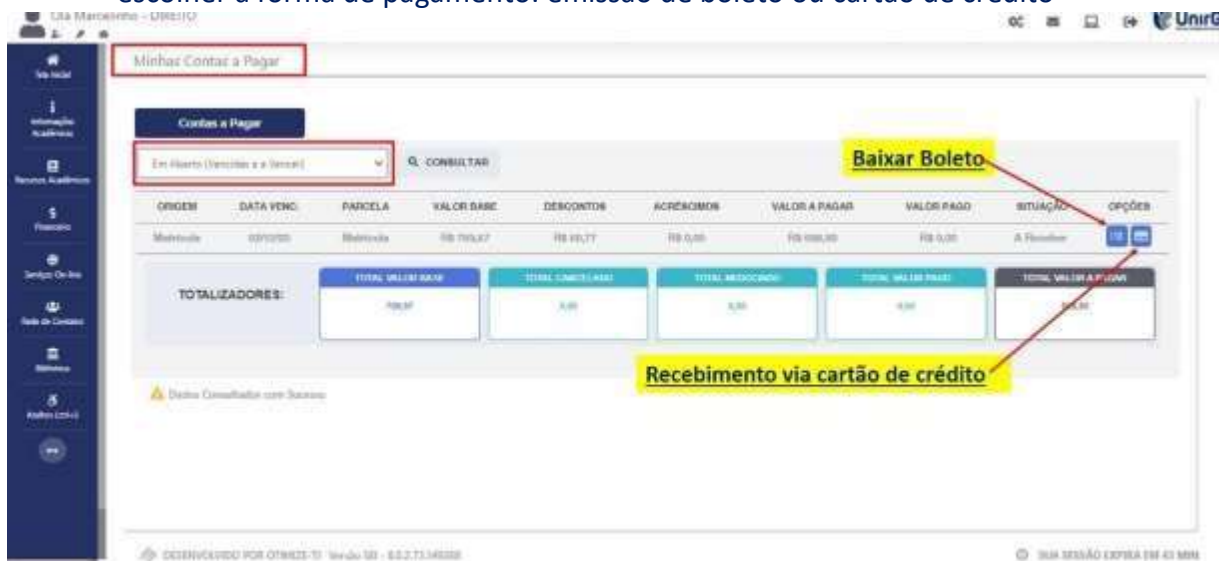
escolher a forma de pagamento: emissão de boleto ou cartão de crédito

Cia Marcelinho - DIREITO

UnirG

Tela Inicial
Informações Acadêmicas
Recursos Acadêmicos
Financeiro
Serviços On-line
Rede de Contatos
Biblioteca
Atalhos (Ctrl+)

Minhas Contas a Pagar

Contas a Pagar

Em Aberto (Vencidas e a Vencer)

CONSULTAR

Baixar Boleto

| ORIGEM | DATA VENC. | PARCELA | VALOR BASE | DESCONTOS | ACRÉSCIMOS | VALOR A PAGAR | VALOR PAGO | SITUAÇÃO | OPÇÕES |
|---|---|---|---|---|---|---|---|---|---|
| Matrícula | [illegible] | Matrícula | R$ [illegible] | R$ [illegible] | R$ 0,00 | R$ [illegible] | R$ 0,00 | A Receber | |

TOTALIZADORES:

| TOTAL VALOR BASE | TOTAL CANCELADO | TOTAL NEGOCIADO | TOTAL VALOR PAGO | TOTAL VALOR A PAGAR |
|---|---|---|---|---|
| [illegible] | 0,00 | 0,00 | 0,00 | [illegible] |

Recebimento via cartão de crédito

Dados Consultados com Sucesso

DESENVOLVIDO POR OTIMIZE-TI Versão SEI - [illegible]

SUA SESSÃO EXPIRA EM 43 MIN